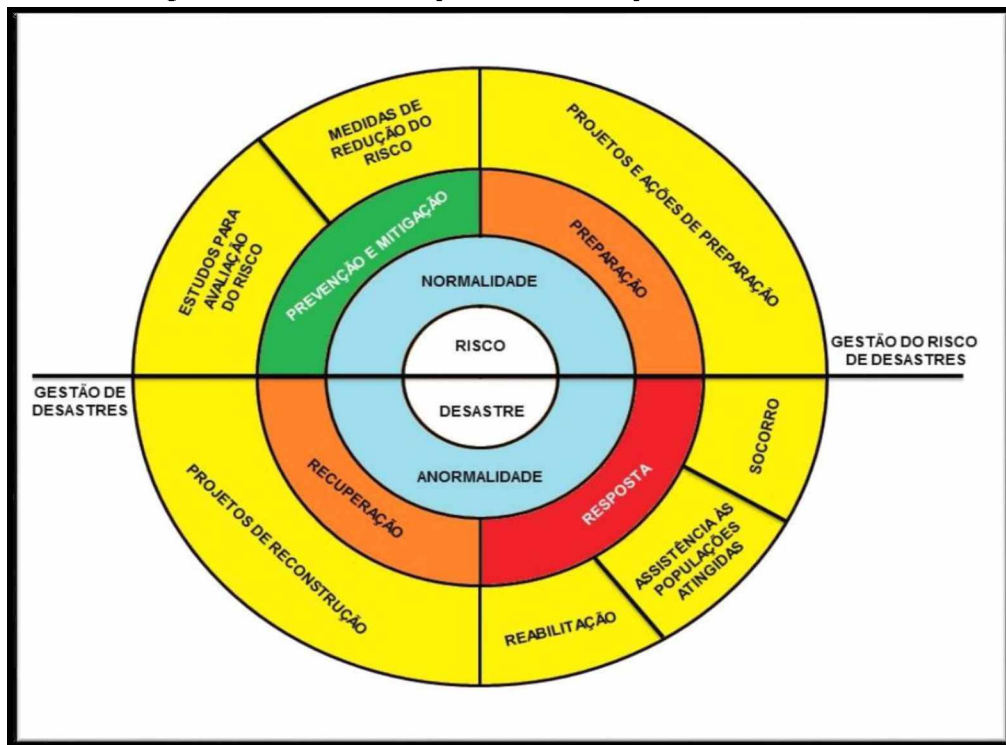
MEDIDAS DE REDUÇÃO DO RISCO

PROJETOS E AÇÕES DE PREPARAÇÃO

ESTUDOS PARA AVALIAÇÃO DO RISCO

PREVENÇÃO E MITIGAÇÃO

PREPARAÇÃO

NORMALIDADE

RISCO

GESTÃO DO RISCO DE DESASTRES

GESTÃO DE DESASTRES

DESASTRE

ANORMALIDADE

SOCORRO

RECUPERAÇÃO

RESPOSTA

PROJETOS DE RECONSTRUÇÃO

ASSISTÊNCIA ÀS POPULAÇÕES ATINGIDAS

REABILITAÇÃO